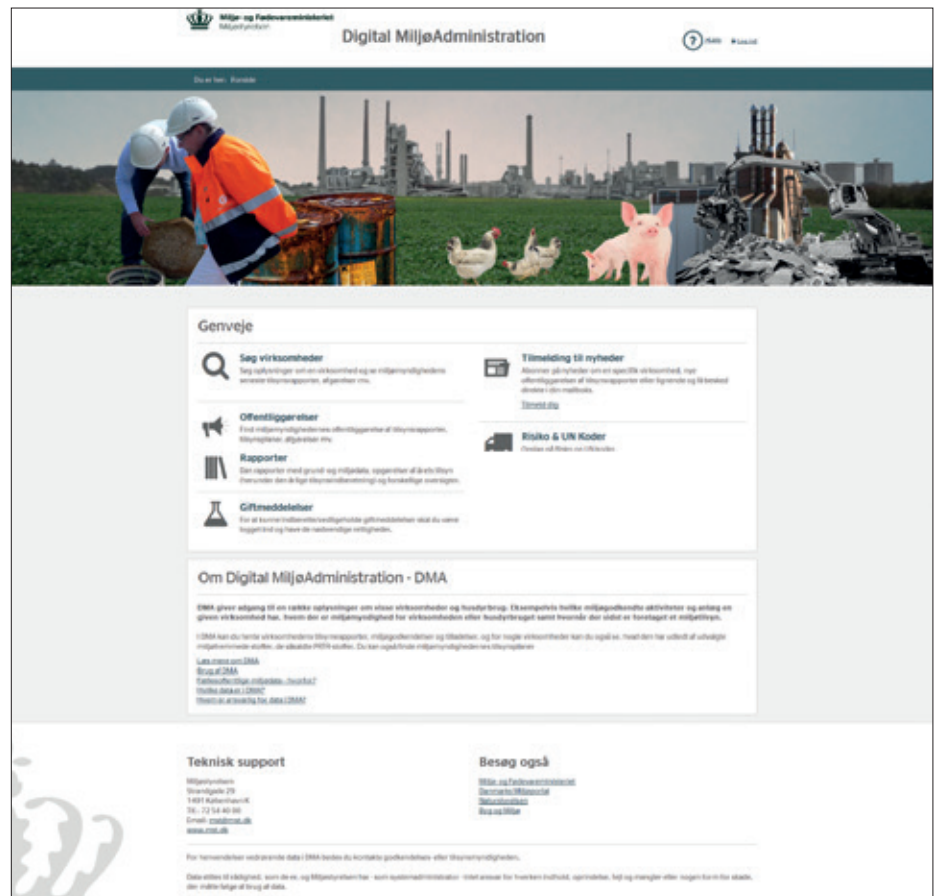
Miljø- og Fødevareministeriet
Miljøstyrelsen

Digital MiljøAdministration

Hjælp Log ind

Du er her: Forside

Genveje

Søg virksomheder
Søg oplysninger om en virksomhed og se miljømyndighedens seneste tilsynsrapporter, afgørelser mv.

Offentliggørelser
Find miljømyndighedernes offentliggørelse af tilsynsrapporter, tilsynsplaner, afgørelser mv.

Rapporter
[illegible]

Giftmeddelelser
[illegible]

Tilmelding til nyheder
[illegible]

Tilmeld dig

Risiko & UN Koder
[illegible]

Om Digital MiljøAdministration - DMA

DMA giver adgang til en række oplysninger om visse virksomheder og husdyrbrug. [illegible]

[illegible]

Læs mere om DMA
Brug af DMA
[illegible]
Hvilke data er i DMA?
Hvem er ansvarlig for data i DMA?

Teknisk support
Miljøstyrelsen
Strandgade 29
1401 København K
Tlf.: 72 54 40 00
Email: mst@mst.dk
www.mst.dk

Besøg også
Miljø- og Fødevareministeriet
Danmarks Miljøportal
Naturstyrelsen
Borg og Miljø

For henvendelser vedrørende data i DMA bedes du kontakte godkendelses- eller tilsynsmyndigheden.

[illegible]